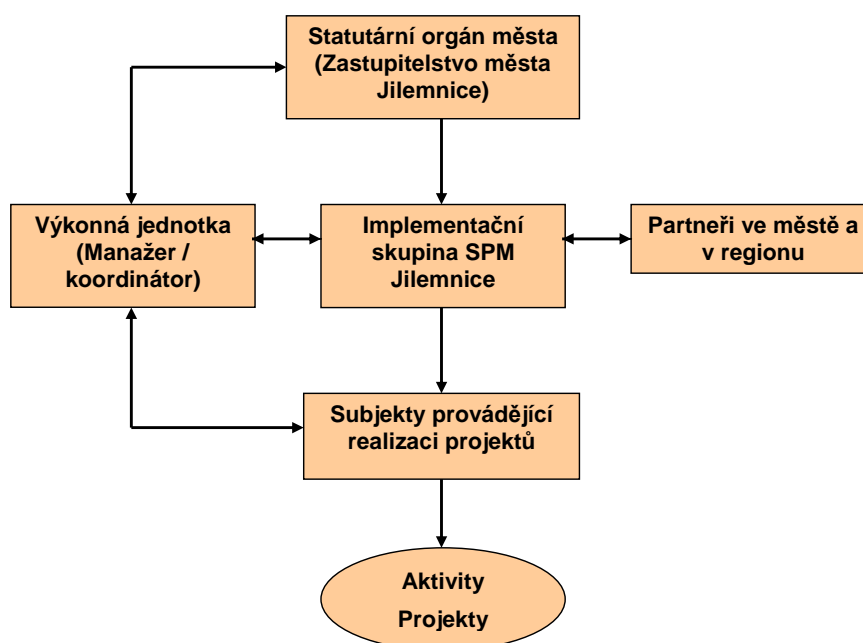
Statutární orgán města (Zastupitelstvo města Jilemnice)

Výkonná jednotka (Manažer / koordinátor)

Implementační skupina SPM Jilemnice

Partneři ve městě a v regionu

Subjekty provádějící realizaci projektů

Aktivity

Projekty